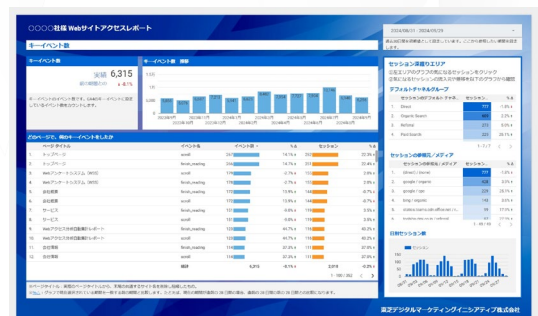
○○○○社様 Webサイトアクセスレポート

キーイベント数

キーイベント数

実績 6,315
前の期間比 -8.1%

キーイベント数 推移

どのページで、何のキーイベントを起こしたか

| | ページタイトル | イベント名 | イベント数 | % Δ | セッション | % Δ |
|---|---|---|---|---|---|---|
| 1. | トップページ | scroll | | 14.7% | | |
| 2. | トップページ | finish_reading | | 14.7% | | |
| 3. | Webアンケートシステム (WOS) | scroll | | | | |
| 4. | Webアンケートシステム (WOS) | finish_reading | | | | |
| 5. | 会社概要 | scroll | | | | |
| 6. | 会社概要 | finish_reading | | | | |
| 7. | サービス | scroll | | | | |
| 8. | サービス | finish_reading | | | | |
| 9. | Webアクセス解析定額運用レポート | scroll | | | | |
| 10. | Webアクセス解析定額運用レポート | finish_reading | | | | |
| 11. | 会社情報 | scroll | | | | |
| 12. | 会社情報 | finish_reading | | | | |

セッション深掘りエリア

デフォルトチャネルグループ

| | セッションのデフォルト チャネ... | セッション | % Δ |
|---|---|---|---|
| 1. | Direct | | |
| 2. | Organic Search | | |
| 3. | Referral | | |
| 4. | Paid Search | | |

セッションの参照元／メディア

| | セッションの参照元／メディア | セッション | % Δ |
|---|---|---|---|
| 1. | (direct) / (none) | | |
| 2. | google / organic | | |
| 3. | google / cpc | | |
| 4. | bing / organic | | |

日別セッション数

東芝デジタルマーケティングイニシアティブ株式会社